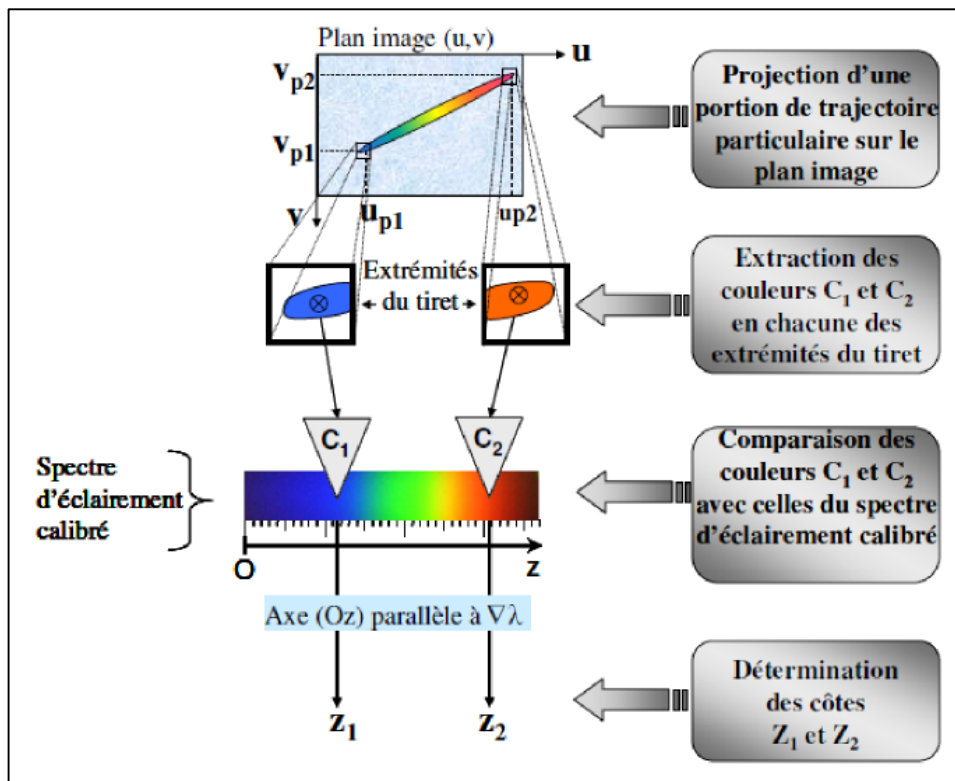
Plan image (u,v)

u

$v_{p2}$

$v_{p1}$

v

$u_{p1}$

up2

Extrémités du tiret

$C_1$

$C_2$

Spectre d'éclairement calibré

O

z

Axe (Oz) parallèle à $\nabla\lambda$

$z_1$

$z_2$

Projection d'une portion de trajectoire particulaire sur le plan image

Extraction des couleurs $C_1$ et $C_2$ en chacune des extrémités du tiret

Comparaison des couleurs $C_1$ et $C_2$ avec celles du spectre d'éclairement calibré

Détermination des côtes $Z_1$ et $Z_2$